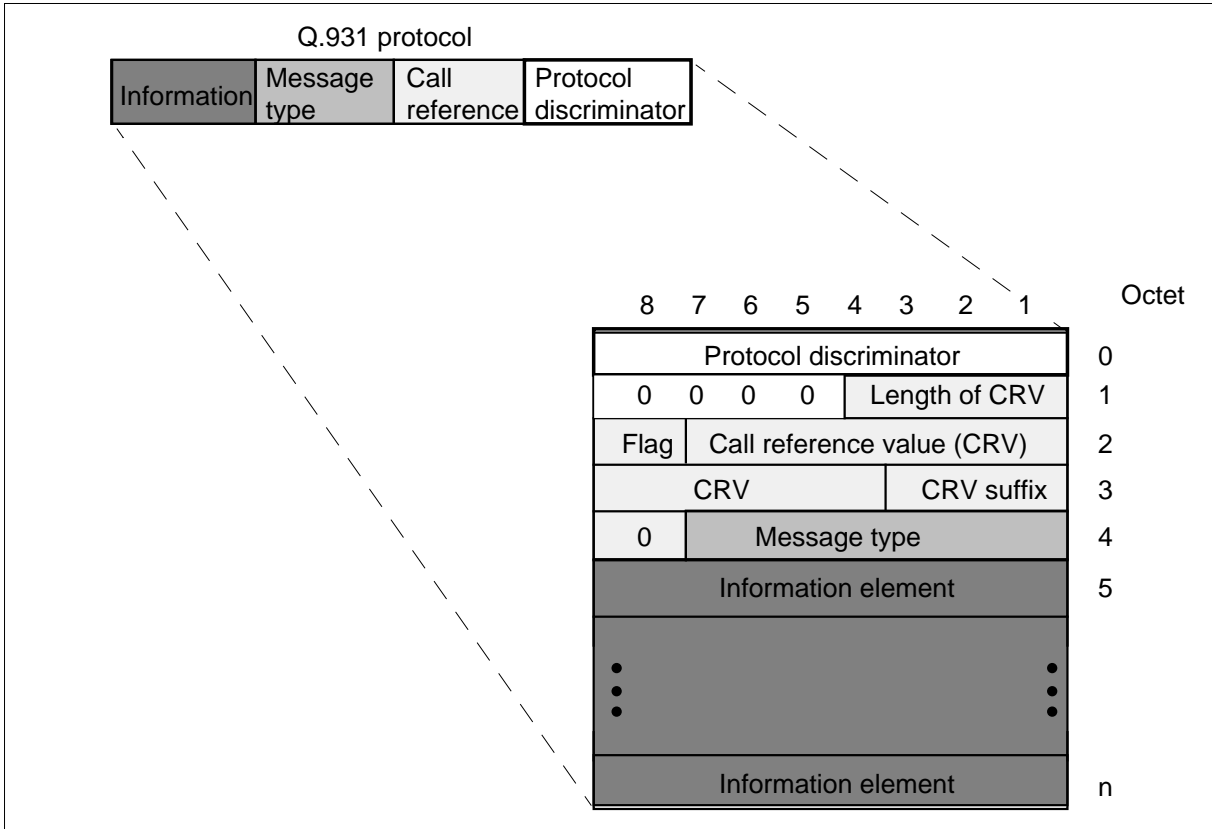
Q.931 protocol

| Information | Message type | Call reference | Protocol discriminator |
|---|---|---|---|

| 8 | 7 | 6 | 5 | 4 | 3 | 2 | 1 | Octet |
|---|---|---|---|---|---|---|---|---|
| Protocol discriminator | | | | | | | | 0 |
| 0 | 0 | 0 | 0 | Length of CRV | | | | 1 |
| Flag | Call reference value (CRV) | | | | | | | 2 |
| CRV | | | | | | CRV suffix | | 3 |
| 0 | Message type | | | | | | | 4 |
| Information element | | | | | | | | 5 |
| ⋮ | | | | | | | ⋮ | |
| Information element | | | | | | | | n |